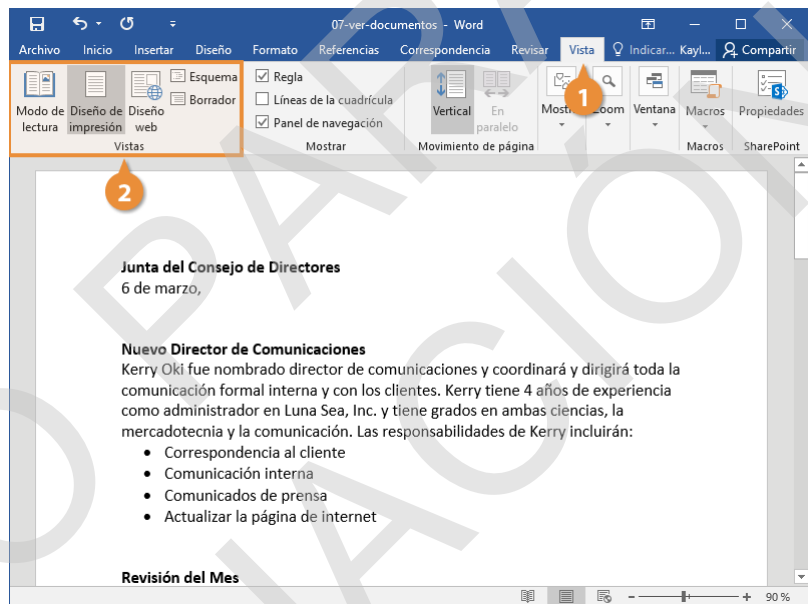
07-ver-documentos - Word

Archivo Inicio Insertar Diseño Formato Referencias Correspondencia Revisar Vista Indicar... Kayl... Compartir

Modo de lectura
Diseño de impresión
Diseño web
Esquema
Borrador
Vistas

Regla
Líneas de la cuadrícula
Panel de navegación
Mostrar

Vertical
En paralelo
Movimiento de página

Mostr...
Zoom
Ventana
Macros
Macros
Propiedades
SharePoint

1

2

Junta del Consejo de Directores
6 de marzo,

Nuevo Director de Comunicaciones
Kerry Oki fue nombrado director de comunicaciones y coordinará y dirigirá toda la comunicación formal interna y con los clientes. Kerry tiene 4 años de experiencia como administrador en Luna Sea, Inc. y tiene grados en ambas ciencias, la mercadotecnia y la comunicación. Las responsabilidades de Kerry incluirán:

- Correspondencia al cliente
- Comunicación interna
- Comunicados de prensa
- Actualizar la página de internet

Revisión del Mes

90 %